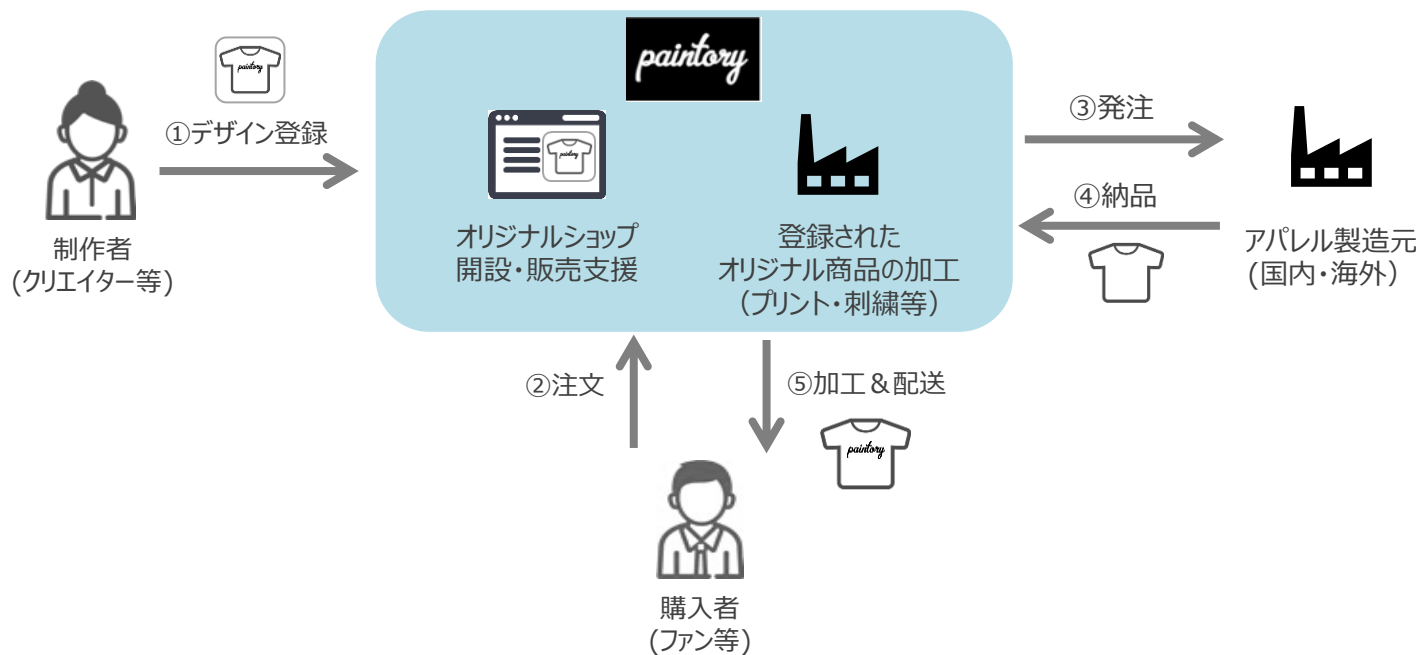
paintory

paintory
①デザイン登録

制作者
(クリエイター等)

paintory

オリジナルショップ
開設・販売支援

登録された
オリジナル商品の加工
(プリント・刺繍等)

③発注

④納品

アパレル製造元
(国内・海外)

②注文

⑤加工＆配送

paintory

購入者
(ファン等)